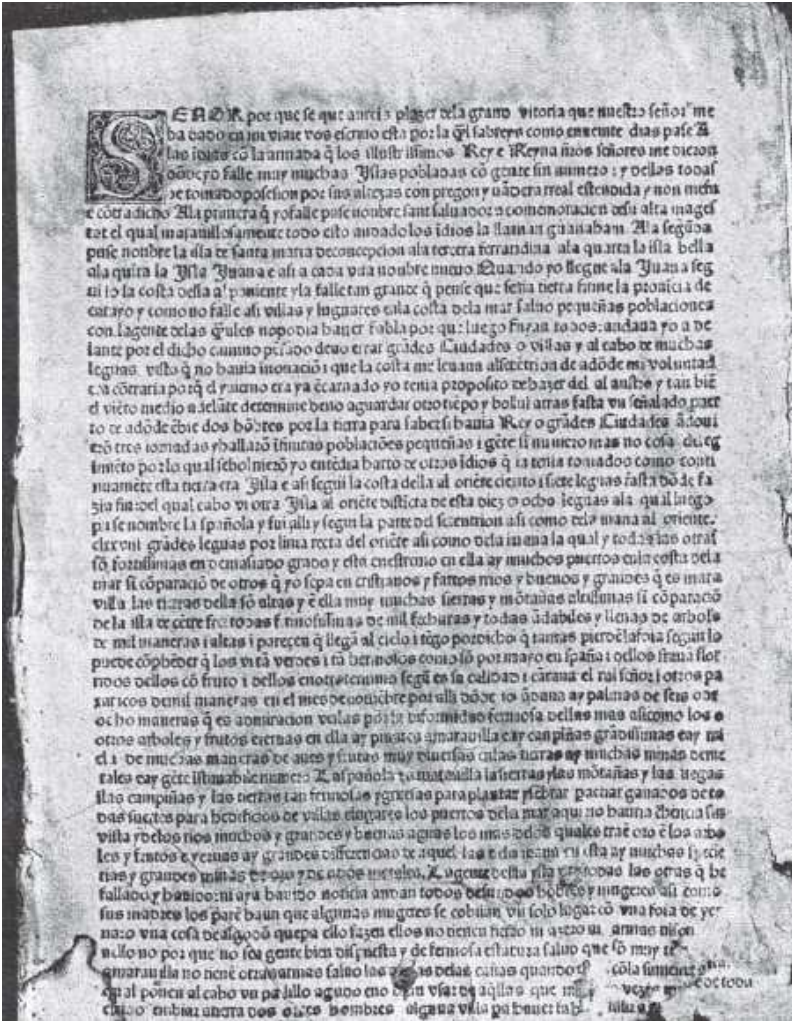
SEÑOR por que se que aureis plazer dela grand vitoria que nuestro señor me ha dado en mi viaje vos escriuo esta por la ql sabreys como en veinte dias pase A las indias cō la armada q̄ los illustrissimos Rey e Reyna nr̄os señores me dieron donde yo falle muy muchas Yslas pobladas cō gente sin numero : y dellas todas he tomado posesion por sus altezas con pregon y vādera real estendida y non me fue cōtradicho Ala primera q̄ yo falle puse nombre sant saluador a comemoracion desu alta magestat el qual marauillosamente todo esto andado los idios la llaman guanahani Ala segūda puse nombre la ysla de santa maria deconcepcion ala tercera ferrandina ala quarta la ysla bella ala quinta la Ysla Juana e asi a cada vna nombre nueuo Quando yo llegue ala Juana segui io la costa della al poniente yla falle tan grande q̄ pense que seria tierra firme la prouincia de catayo y como no falle asi villas y luguares enla costa dela mar saluo pequeñas poblaciones con lagente delas q̄les nopodia hauer fabla por q̄ luego fuyan todos : andaua yo a delante por el dicho camino pēsado deno errar grādes Ciudades o villas y al cabo de muchas leguas visto q̄ no hauia inouacion i que la costa me leuaua alsetētrion de adōde mi voluntad era cōtraria por q̄ el yuierno era ya encarnado yo tenia proposito de hazer del al austro y tan bien el vieto medio adelāte determine deno aguardar otro tiēpo y bolui atras fasta vn señalado puerto de adōde ēbie dos hōbres por la tierra para saber si hauia Rey o grādes Ciudades ādouieron tres iornadas y hallarō infinitas poblaciones pequeñas i gēte sin numero mas no cosa de regimiēto por lo qual se bolujerō yo entēdia harto de otros idios q̄ ia tenia tomados como continuamente esta tierra era Ysla e asi segui la costa della al oriēte ciento i siete leguas fasta dode fazia fin : del qual cabo vi otra Ysla al oriēte distincta de esta diez o ocho leguas ala qual luego puse nombre la spañola y fui alli y segui la parte del scetentrion asi como dela iuana al oriente clxxviii grādes leguas por linia recta del oriēte asi como dela iuana la qual y todas las otras sō fortissimas en demasiado grado y esta enestremo en ella ay muchos puertos enla costa dela mar si cōparacion de otros q̄ yo sepa en cristianos y fartos rios y buenos y grandes q̄ es marauilla las tierras della sō altas y ē ella muy muchas sierras y mōtañas altissimas si cōparacion dela isla de cetre frey todas fermosissimas de mil fechuras y todas ādables y llenas de arboles de mil maneras i altas i parecen q̄ llegā al cielo i tēgo por dicho q̄ iamas pierdē la foia segun lo puede cōprehēder q̄ los vita verdes i tā hermosos como sō por mayo en spaña : dellos stauā flor ridos dellos cō fruto i dellos enotro termino segū es su calidad : i cātaua el ruiseñor : i otros paxaricos demil maneras en el mes de nouiembre por alla dōde io āduua ay palmas de seis o de ocho maneras q̄ es admiracion velas por la difformidad fermosa dellas mas asicomo los otros arboles y frutos etiernas en ella ay pinares amarauilla eay canpiñas grādissimas eay miel i de muchas maneras de aues y frutas muy diuersas enlas tierras ay muchas minas de metales eay gēte istimabile numero La spañola es marauilla la sierras ylas mōtañas y las uegas ilas campiñas y las tierras tan fermosas ygruesas para plantar ysebrar pacar ganados de todas suertes para hedificios de villas elugares los puertos dela mar aqui no hauria chrencia sin vista y delos rios muchos y grandes y buenas aguas los mas delos quales trae oro e los arboles y fruitos e yeruas ay grandes differencias de aquellas dela iuana en esta ay muchas specierias y grandes minas de oro y de otros metales. La gente desta ysla y de todas las otras q̄ he fallado y hauido : ni aya hauido noticia andan todos desnudos hōbres y mugeres asi como sus madres los parē haun que algunas mugeres se cobrian vn solo lugar cō vna foia de yerua o vna cosa de algodō q̄ ue pa ello fazen ellos no tienen fierro ni azero ni armas ni son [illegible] ello no por que no sea gente bien dispuesta y de fermosa estatura saluo que sō muy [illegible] amarauilla no tienē otras armes saluo las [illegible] delas cañas quando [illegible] cōla simiente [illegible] al qual ponen al cabo vn palillo aguno eno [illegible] usar de aqllas que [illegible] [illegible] cadio imbiar aterra dos o tres hombres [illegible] alguna villa pa hauer fa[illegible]